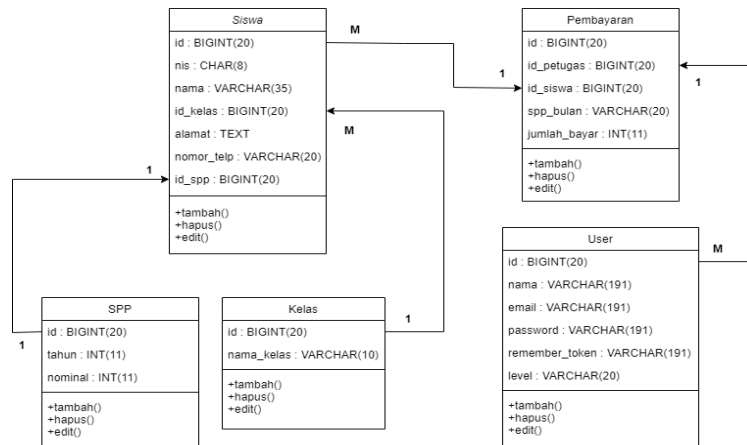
Siswa

id : BIGINT(20)

nis : CHAR(8)

nama : VARCHAR(35)

id_kelas : BIGINT(20)

alamat : TEXT

nomor_telp : VARCHAR(20)

id_spp : BIGINT(20)

+tambah()
+hapus()
+edit()

M

1

M

1

Pembayaran

id : BIGINT(20)

id_petugas : BIGINT(20)

id_siswa : BIGINT(20)

spp_bulan : VARCHAR(20)

jumlah_bayar : INT(11)

+tambah()
+hapus()
+edit()

1

User

id : BIGINT(20)

nama : VARCHAR(191)

email : VARCHAR(191)

password : VARCHAR(191)

remember_token : VARCHAR(191)

level : VARCHAR(20)

+tambah()
+hapus()
+edit()

M

SPP

id : BIGINT(20)

tahun : INT(11)

nominal : INT(11)

+tambah()
+hapus()
+edit()

1

Kelas

id : BIGINT(20)

nama_kelas : VARCHAR(10)

+tambah()
+hapus()
+edit()

1